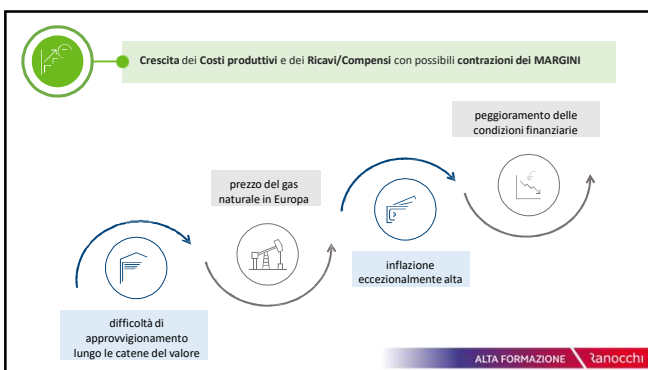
Crescita dei Costi produttivi e dei Ricavi/Compensi con possibili contrazioni dei MARGINI

peggioramento delle condizioni finanziarie

prezzo del gas naturale in Europa

inflazione eccezionalmente alta

difficoltà di approvvigionamento lungo le catene del valore

ALTA FORMAZIONE Ranocchi